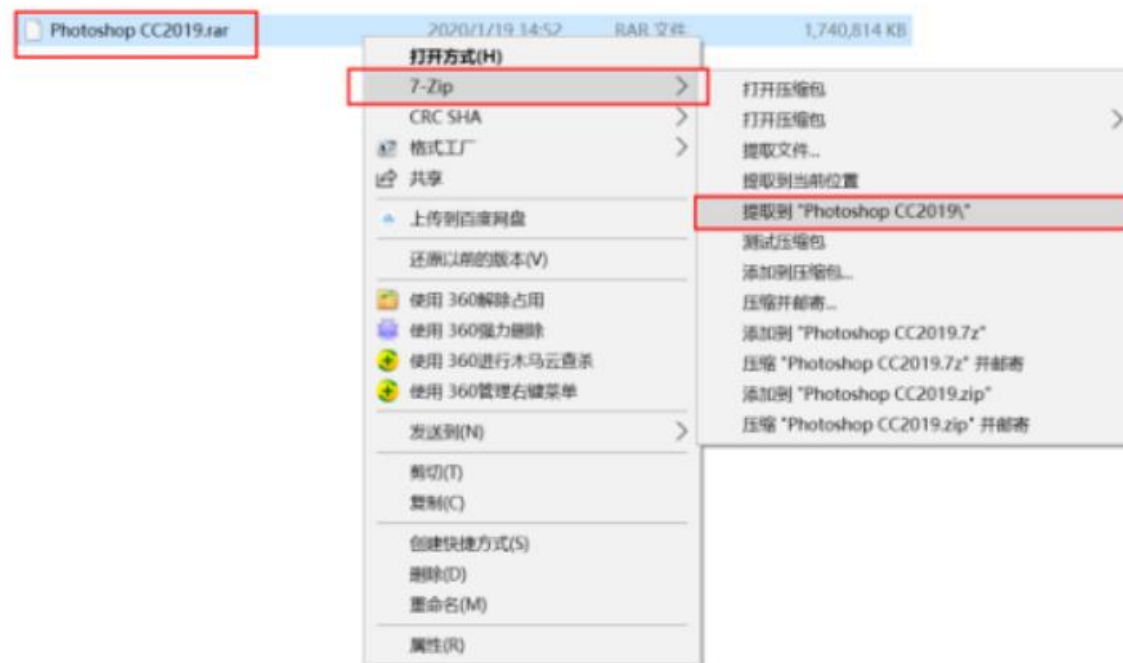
Photoshop CC2019.rar 2020/1/19 14:52 RAR 文件 1,740,814 KB

打开方式(H)
7-Zip
CRC SHA
格式工厂
共享
上传到百度网盘
还原以前的版本(V)
使用 360解除占用
使用 360强力删除
使用 360进行木马云查杀
使用 360管理右键菜单
发送到(N)
剪切(T)
复制(C)
创建快捷方式(S)
删除(D)
重命名(M)
属性(R)

打开压缩包
打开压缩包
提取文件...
提取到当前位置
提取到 "Photoshop CC2019\"
测试压缩包
添加到压缩包...
压缩并邮寄...
添加到 "Photoshop CC2019.7z"
压缩 "Photoshop CC2019.7z" 并邮寄
添加到 "Photoshop CC2019.zip"
压缩 "Photoshop CC2019.zip" 并邮寄